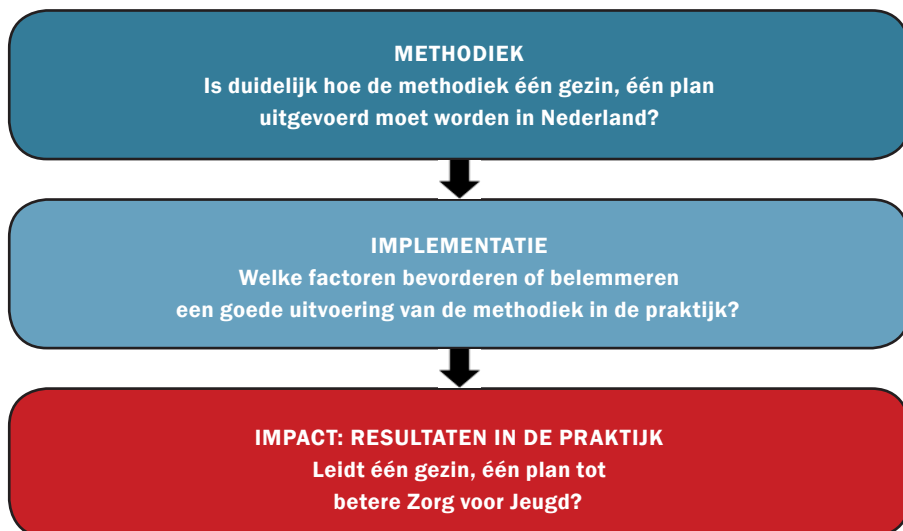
METHODIEK
Is duidelijk hoe de methodiek één gezin, één plan uitgevoerd moet worden in Nederland?

IMPLEMENTATIE
Welke factoren bevorderen of belemmeren een goede uitvoering van de methodiek in de praktijk?

IMPACT: RESULTATEN IN DE PRAKTIJK
Leidt één gezin, één plan tot betere Zorg voor Jeugd?